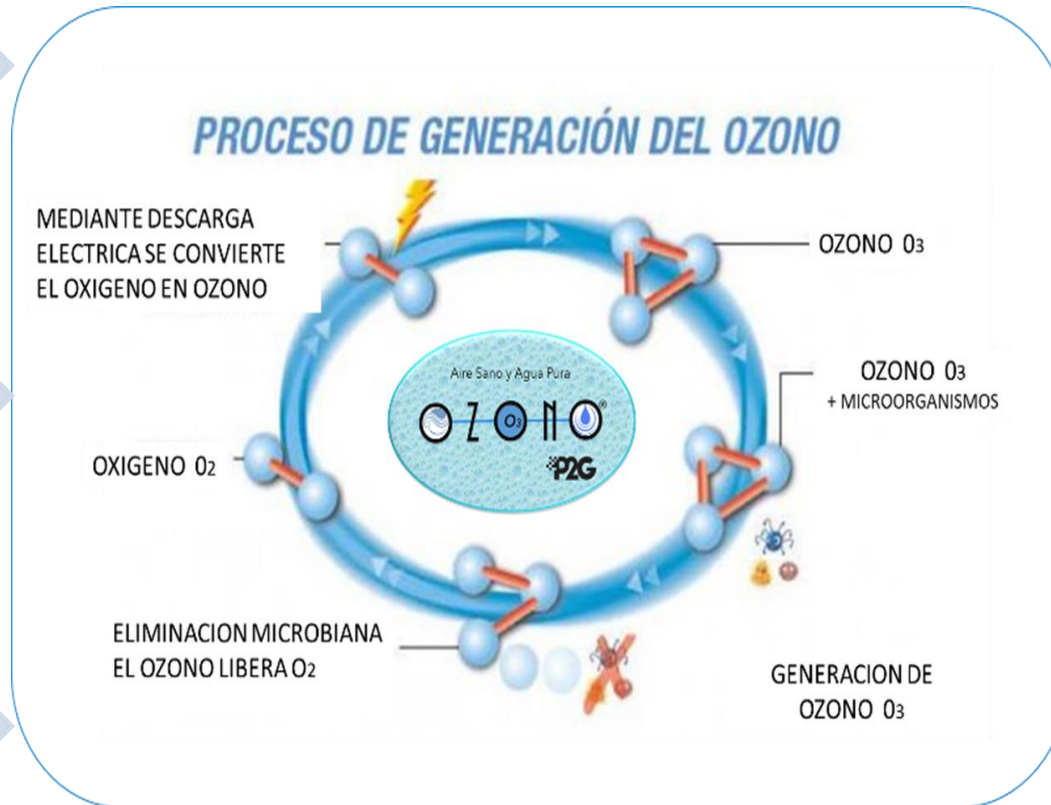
PROCESO DE GENERACIÓN DEL OZONO

MEDIANTE DESCARGA ELECTRICA SE CONVIERTE EL OXIGENO EN OZONO

OZONO $O_3$

Aire Sano y Agua Pura

OZONO

$O_3$

P2G

OZONO $O_3$
+ MICROORGANISMOS

OXIGENO $O_2$

ELIMINACION MICROBIANA
EL OZONO LIBERA $O_2$

GENERACION DE OZONO $O_3$